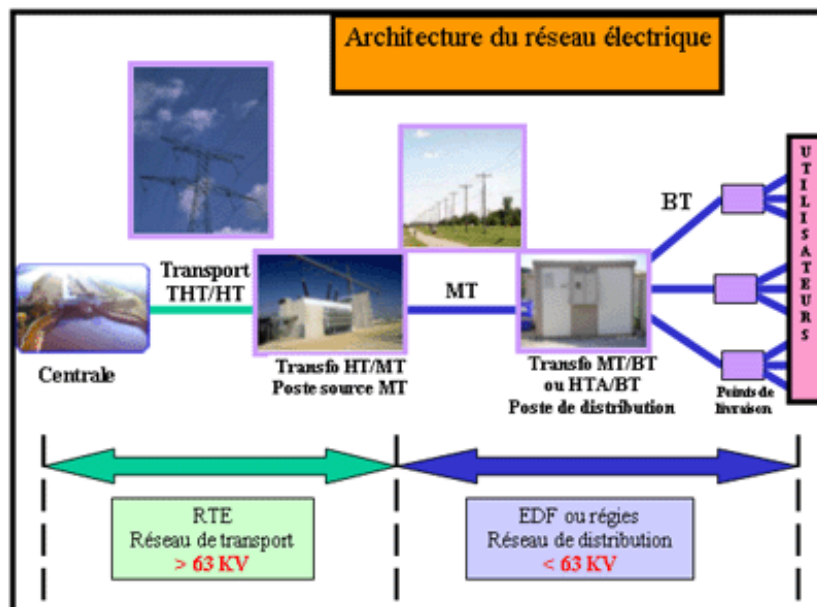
Architecture du réseau électrique

Transport THT/HT

MT

BT

UTILISATEURS

Centrale

Transfo HT/MT
Poste source MT

Transfo MT/BT
ou HTA/BT
Poste de distribution

Points de livraison

RTE
Réseau de transport
> 63 KV

EDF ou régies
Réseau de distribution
< 63 KV